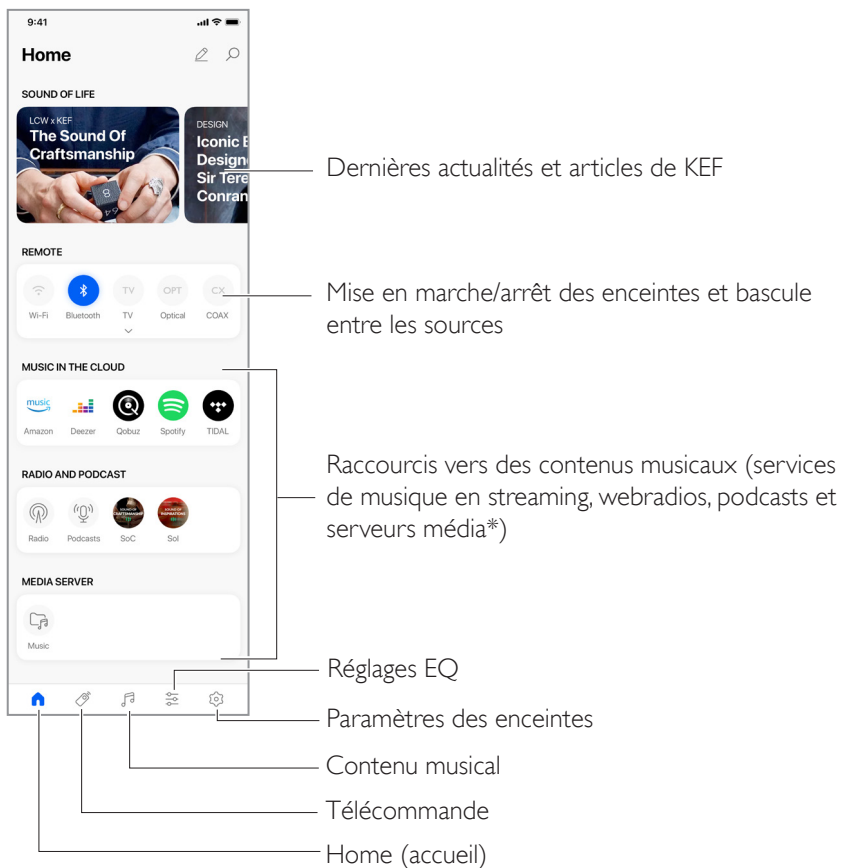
9:41

Home

SOUND OF LIFE

LCW x KEF
The Sound Of Craftsmanship

DESIGN
Iconic E Designe Sir Tere Conran

Dernières actualités et articles de KEF

REMOTE

TV OPT CX

Wi-Fi Bluetooth TV Optical COAX

Mise en marche/arrêt des enceintes et bascule entre les sources

MUSIC IN THE CLOUD

music

Amazon Deezer Qobuz Spotify TIDAL

Raccourcis vers des contenus musicaux (services de musique en streaming, webradios, podcasts et serveurs média*)

RADIO AND PODCAST

Radio Podcasts SoC SoI

MEDIA SERVER

Music

Réglages EQ

Paramètres des enceintes

Contenu musical

Télécommande

Home (accueil)